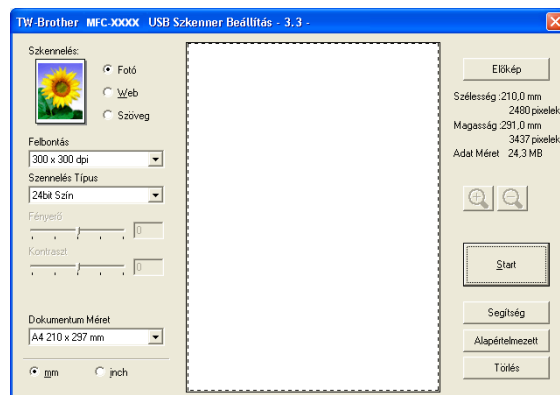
TW-Brother MFC-XXXX USB Szkenner Beállítás - 3.3 -

Szkennelés:

Fotó

Web

Szöveg

Felbontás

300 x 300 dpi

Szennelés Típus

24bit Szín

Fényerő

0

Kontraszt

0

Dokumentum Méret

A4 210 x 297 mm

mm

inch

Előkép

Szélesség :210,0 mm
2480 pixelek
Magasság :291,0 mm
3437 pixelek
Adat Méret 24,3 MB

Start

Segítség

Alapértelmezett

Törlés